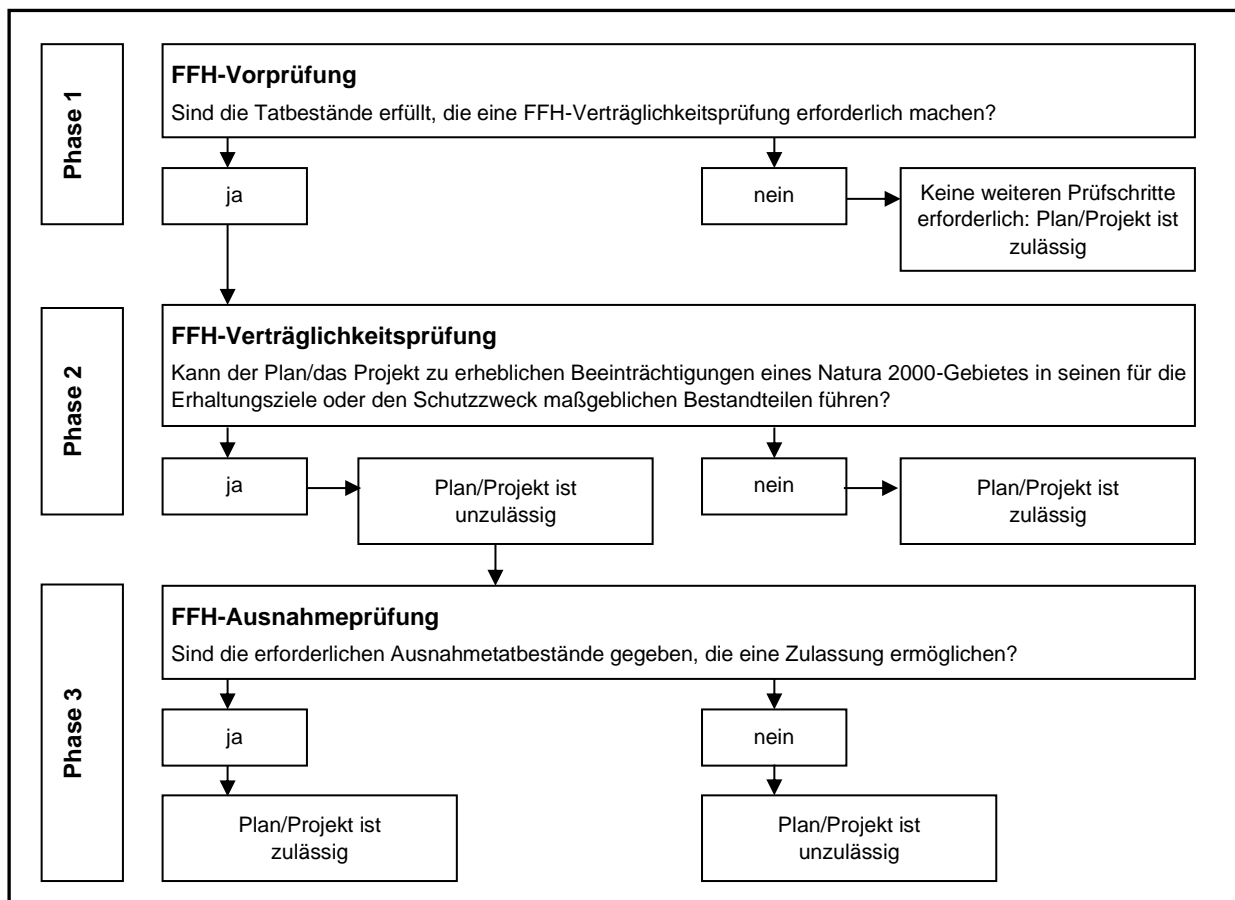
Phase 1

FFH-Vorprüfung

Sind die Tatbestände erfüllt, die eine FFH-Verträglichkeitsprüfung erforderlich machen?

ja

nein

Keine weiteren Prüfschritte erforderlich: Plan/Projekt ist zulässig

Phase 2

FFH-Verträglichkeitsprüfung

Kann der Plan/das Projekt zu erheblichen Beeinträchtigungen eines Natura 2000-Gebietes in seinen für die Erhaltungsziele oder den Schutzzweck maßgeblichen Bestandteilen führen?

ja

Plan/Projekt ist unzulässig

nein

Plan/Projekt ist zulässig

Phase 3

FFH-Ausnahmeprüfung

Sind die erforderlichen Ausnahmetatbestände gegeben, die eine Zulassung ermöglichen?

ja

nein

Plan/Projekt ist zulässig

Plan/Projekt ist unzulässig